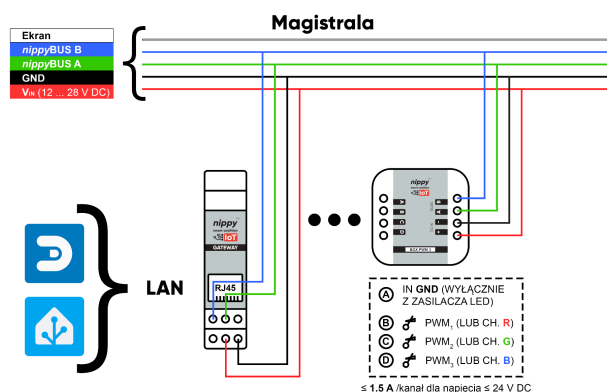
Magistrala

Ekran
nippyBUS B
nippyBUS A
GND
$V_{IN}$ (12 ... 28 V DC)

nippy
GATEWAY
RJ45

LAN

nippy
BOX PWM 3

Ⓐ IN GND (WYŁĄCZNIE Z ZASILACZA LED)
Ⓑ PWM$_1$ (LUB CH. R)
Ⓒ PWM$_2$ (LUB CH. G)
Ⓓ PWM$_3$ (LUB CH. B)

≤ 1.5 A /kanał dla napięcia ≤ 24 V DC